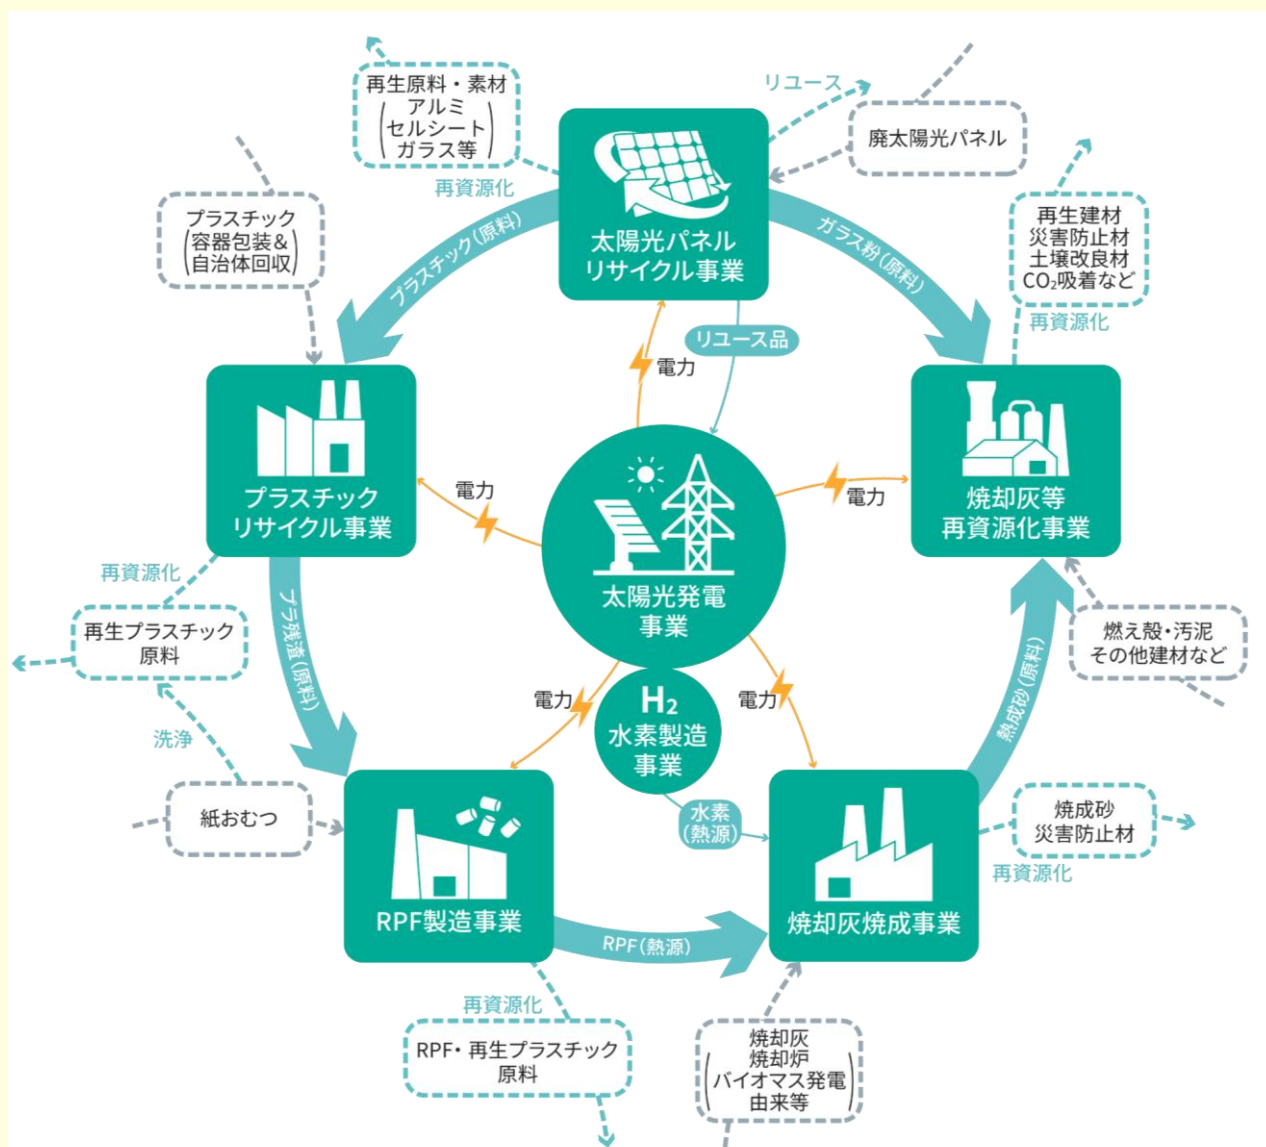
再生原料・素材
(アルミ
セルシート
ガラス等)

リユース

廃太陽光パネル

再資源化

太陽光パネル
リサイクル事業

プラスチック
(容器包装&
自治体回収)

プラスチック(原料)

ガラス粉(原料)

再生建材
災害防止材
土壌改良材
$CO_2$吸着など

再資源化

リユース品

電力

プラスチック
リサイクル事業

電力

電力

焼却灰等
再資源化事業

太陽光発電
事業

再資源化

再生プラスチック
原料

プラ残渣(原料)

燃え殻・汚泥
その他建材など

熱成砂(原料)

電力

$H_2$
水素製造
事業

電力

洗浄

紙おむつ

水素
(熱源)

焼成砂
災害防止材

再資源化

RPF製造事業

RPF(熱源)

焼却灰焼成事業

再資源化

RPF・再生プラスチック
原料

焼却灰
(焼却炉
バイオマス発電
由来等)